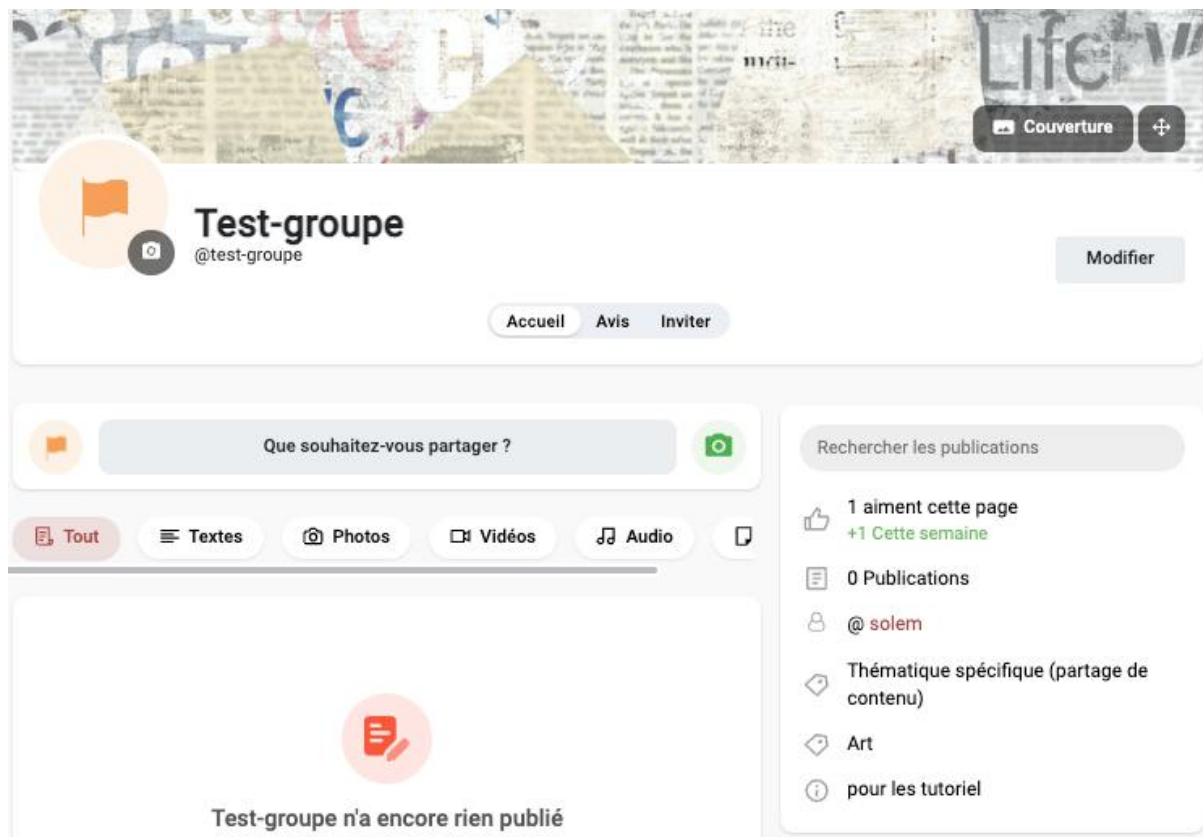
Couverture

Test-groupe
@test-groupe

Modifier

Accueil Avis Inviter

Que souhaitez-vous partager ?

Tout Textes Photos Vidéos Audio

Test-groupe n'a encore rien publié

Rechercher les publications

1 aiment cette page
+1 Cette semaine

0 Publications

@ solem

Thématique spécifique (partage de contenu)

Art

pour les tutoriel